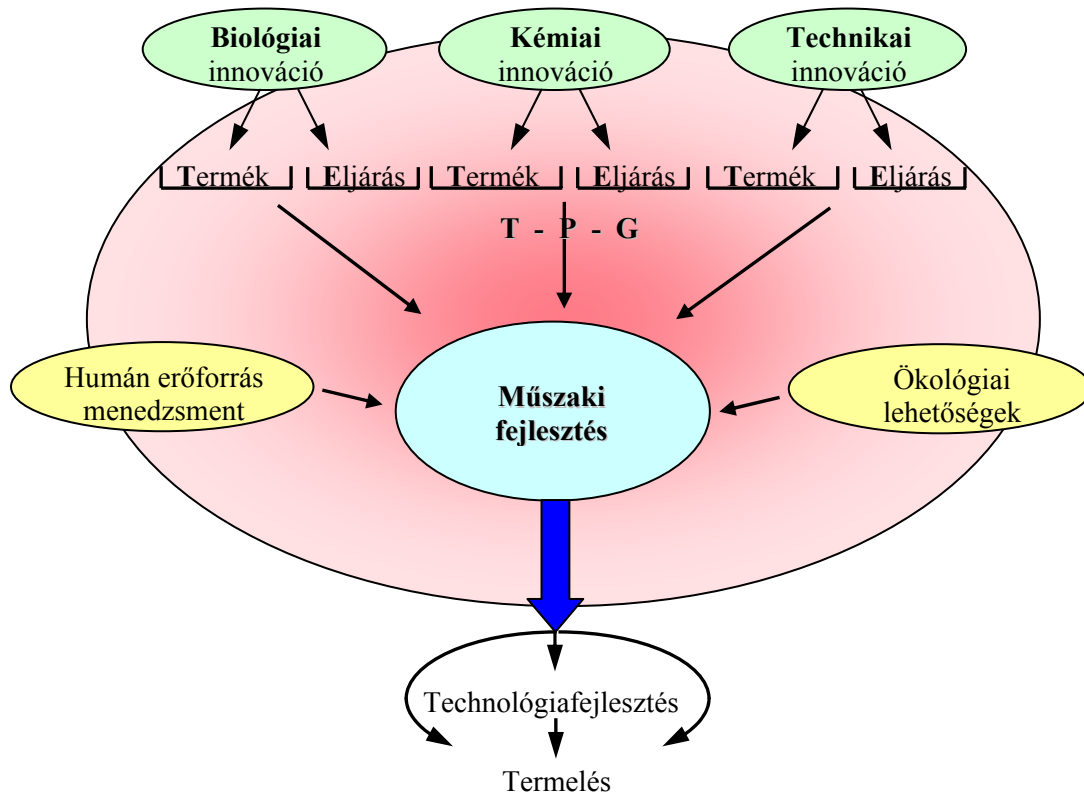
Biológiai innováció

Kémiai innováció

Technikai innováció

Termék Eljárás Termék Eljárás Termék Eljárás

T - P - G

Humán erőforrás menedzsment

Műszaki fejlesztés

Ökológiai lehetőségek

Technológiafejlesztés

Termelés